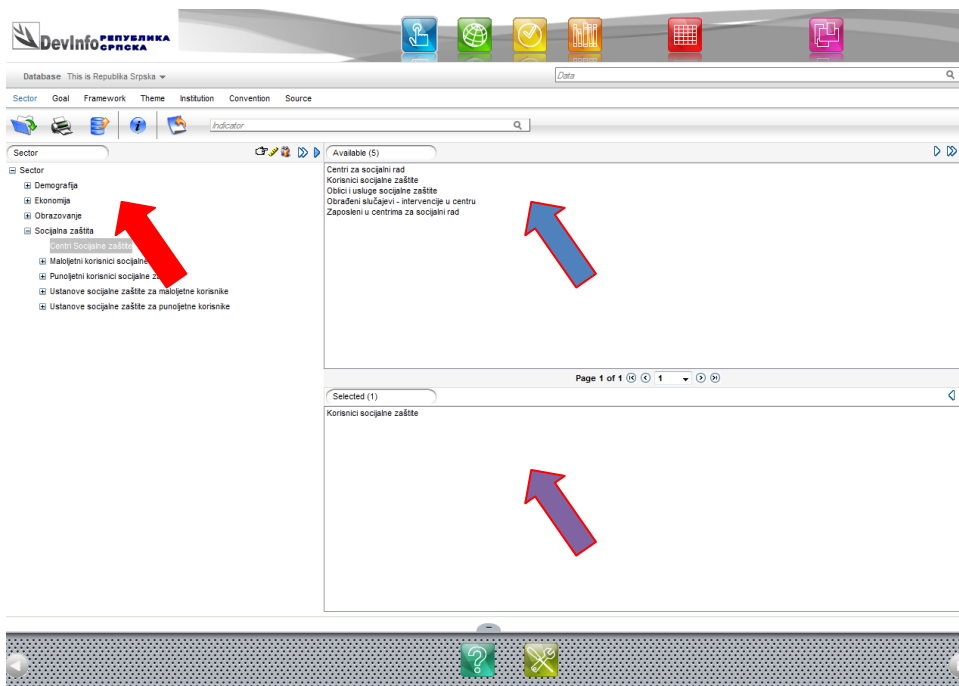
DevInfo РЕПУБЛИКА СРПСКА

Database This is Republika Srpska

Data

Sector Goal Framework Theme Institution Convention Source

Indicator

Sector

Sector
Demografija
Ekonomija
Obrazovanje
Socijalna zaštita
Centri Socijalne zaštit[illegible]
Maloljetni korisnici socijalne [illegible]
Punoljetni korisnici socijalne z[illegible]
Ustanove socijalne zaštite za maloljetne korisnike
Ustanove socijalne zaštite za punoljetne korisnike

Available (5)

Centri za socijalni rad
Korisnici socijalne zaštite
Oblici i usluge socijalne zaštite
Obrađeni slučajevi - intervencije u centru
Zaposleni u centrima za socijalni rad

Page 1 of 1 1

Selected (1)

Korisnici socijalne zaštite